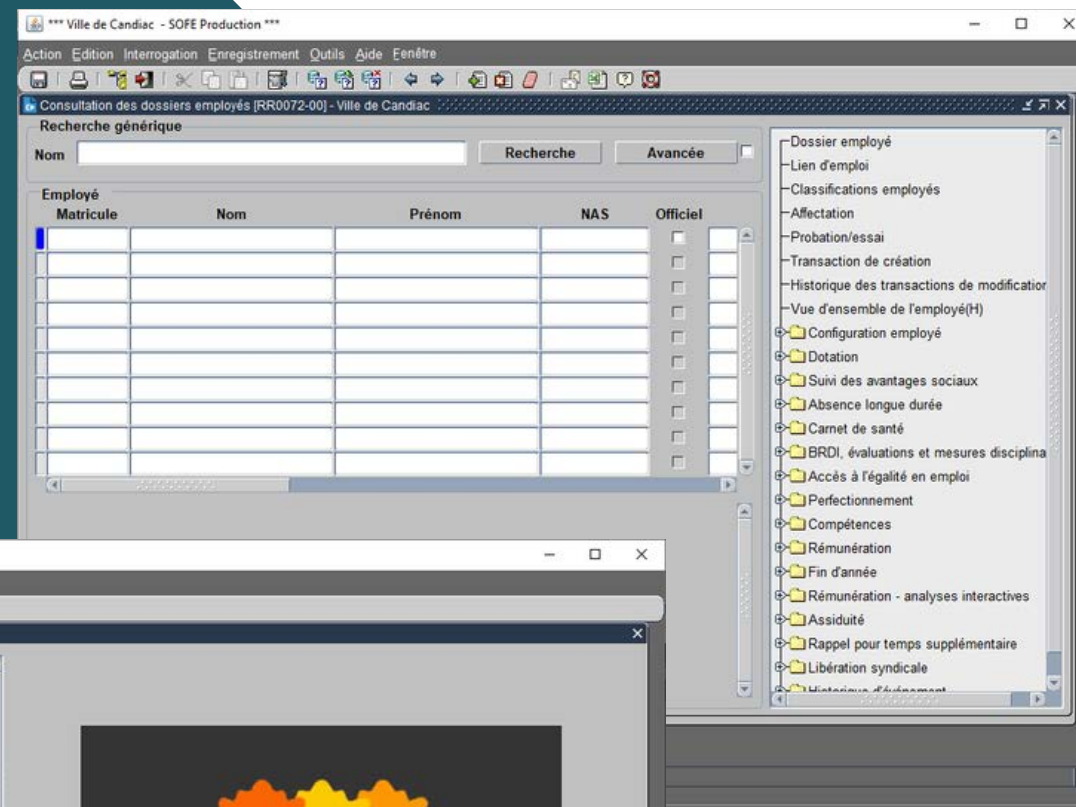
*** Ville de Candiac - SOFE Production ***

Action Edition Interrogation Enregistrement Outils Aide Fenêtre

Consultation des dossiers employés [RR0072-00] - Ville de Candiac

Recherche générique

Nom

Recherche

Avancée

Employé

| Matricule | Nom | Prénom | NAS | Officiel |
|---|---|---|---|---|
| | | | | |

Dossier employé
Lien d'emploi
Classifications employés
Affectation
Probation/essai
Transaction de création
Historique des transactions de modificatior
Vue d'ensemble de l'employé(H)
Configuration employé
Dotation
Suivi des avantages sociaux
Absence longue durée
Carnet de santé
BRDI, évaluations et mesures disciplina
Accès à l'égalité en emploi
Perfectionnement
Compétences
Rémunération
Fin d'année
Rémunération - analyses interactives
Assiduité
Rappel pour temps supplémentaire
Libération syndicale
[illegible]